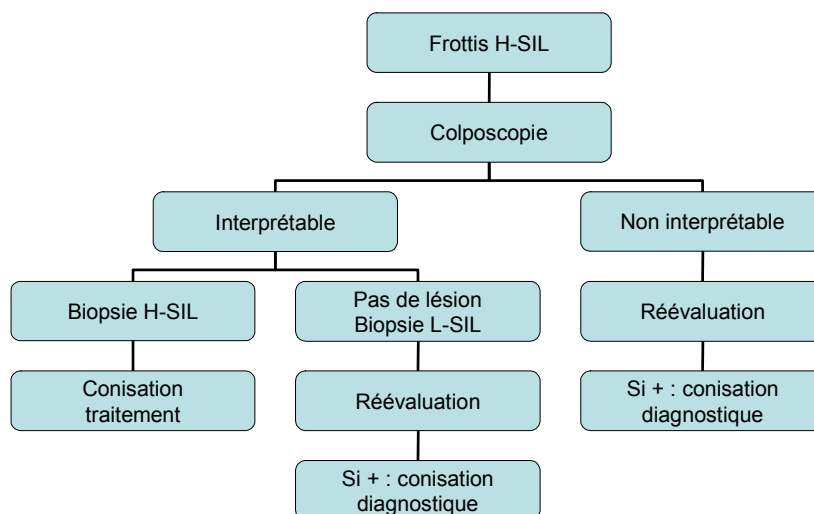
Frottis H-SIL

Colposcopie

Interprétable

Non interprétable

Biopsie H-SIL

Pas de lésion
Biopsie L-SIL

Réévaluation

Conisation
traitement

Réévaluation

Si + : conisation
diagnostique

Si + : conisation
diagnostique